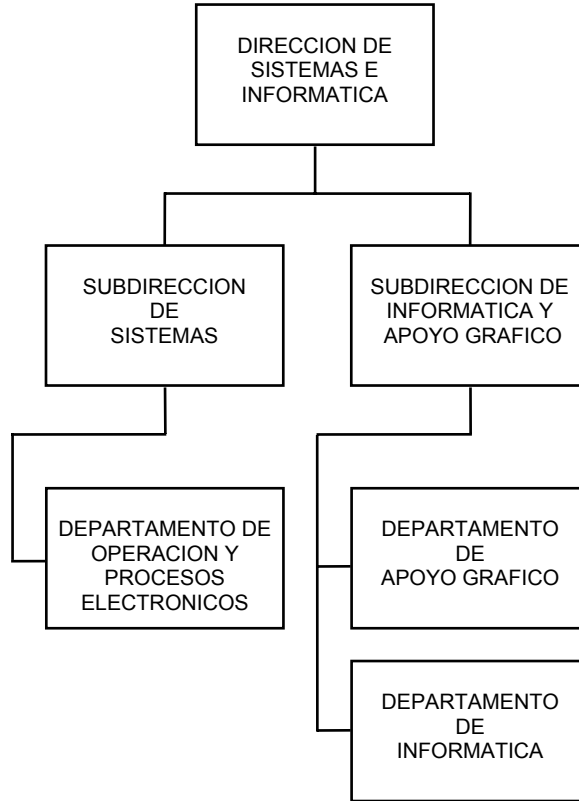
DIRECCION DE SISTEMAS E INFORMATICA

SUBDIRECCION DE SISTEMAS

SUBDIRECCION DE INFORMATICA Y APOYO GRAFICO

DEPARTAMENTO DE OPERACION Y PROCESOS ELECTRONICOS

DEPARTAMENTO DE APOYO GRAFICO

DEPARTAMENTO DE INFORMATICA